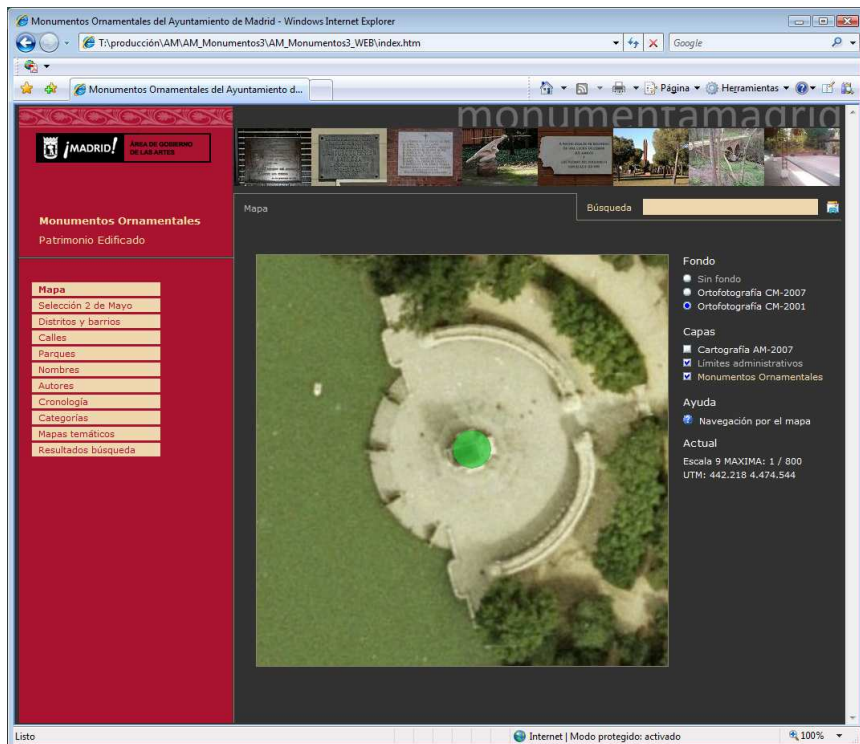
Monumentos Ornamentales del Ayuntamiento de Madrid - Windows Internet Explorer

T:\producción\AM\AM_Monumentos3\AM_Monumentos3_WEB\index.htm

Google

Monumentos Ornamentales del Ayuntamiento d...

Página ▾ Herramientas ▾

¡MADRID! ÁREA DE GOBIERNO DE LAS ARTES

monumentamadrid

Monumentos Ornamentales
Patrimonio Edificado

Mapa

Búsqueda

Mapa
Selección 2 de Mayo
Distritos y barrios
Calles
Parques
Nombres
Autores
Cronología
Categorías
Mapas temáticos
Resultados búsqueda

Fondo
Sin fondo
Ortofotografía CM-2007
Ortofotografía CM-2001

Capas
Cartografía AM-2007
Límites administrativos
Monumentos Ornamentales

Ayuda
Navegación por el mapa

Actual
Escala 9 MAXIMA: 1 / 800
UTM: 442.218 4.474.544

Listo

Internet | Modo protegido: activado

100%